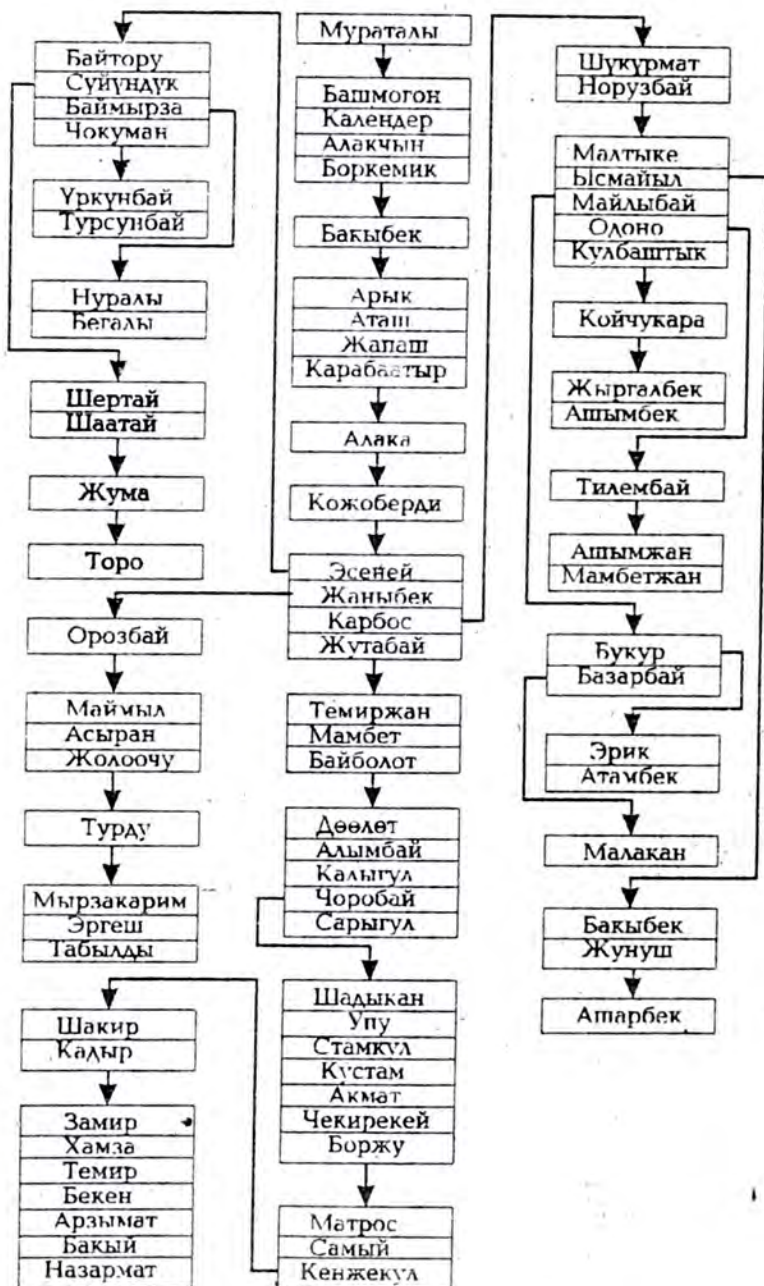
Байтору
Сүйүндүк
Баймырза
Чокуман

Үркүнбай
Турсунбай

Нуралы
Бегалы

Шертай
Шаатай

Жума

Торо

Орозбай

Маймыл
Асыран
Жолоочу

Турду

Мырзакарим
Эргеш
Табылды

Шакир
Кадыр

Замир
Хамза
Темир
Бекен
Арзымат
Бакый
Назармат

Мураталы

Башмогон
Календер
Алакчын
Боркемик

Бакыбек

Арык
Аташ
Жапаш
Карабаатыр

Алака

Кожоберди

Эсеней
Жаныбек
Карбос
Жутабай

Темиржан
Мамбет
Байболот

Дөөлөт
Алымбай
Калыгул
Чоробай
Сарыгул

Шадыкан
Упу
Стамкул
Кустам
Акмат
Чекирекей
Боржу

Матрос
Самый
Кенжекул

Шукурмат
Норузбай

Малтыке
Ысмайыл
Майлыбай
Олоно
Кулбаштык

Койчукара

Жыргалбек
Ашымбек

Тилембай

Ашымжан
Мамбетжан

Букур
Базарбай

Эрик
Атамбек

Малакан

Бакыбек
Жунуш

Апарбек